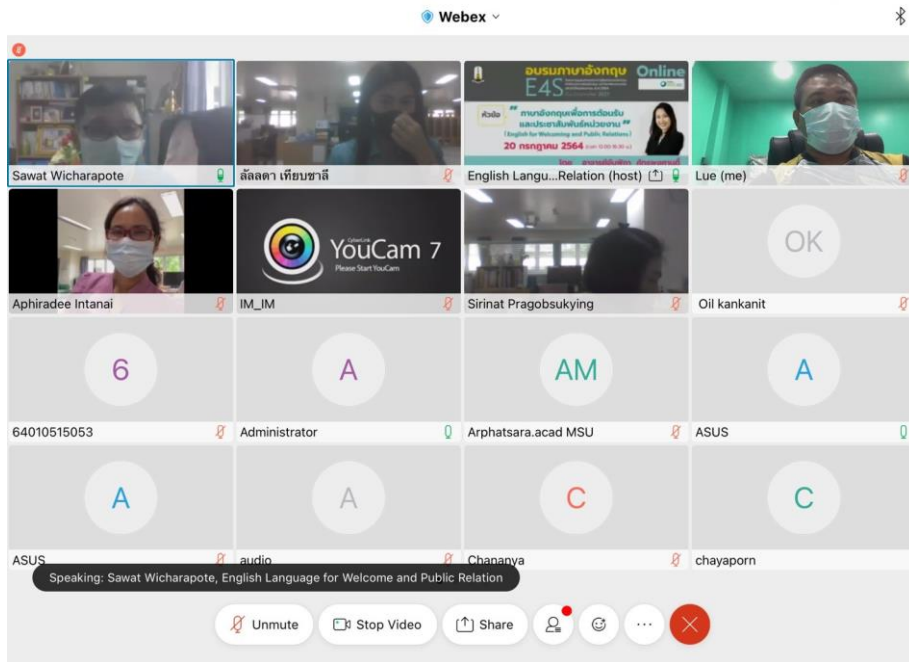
Webex

อบรมภาษาอังกฤษ Online
E4S
หัวข้อ "ภาษาอังกฤษเพื่อการต้อนรับและประชาสัมพันธ์หน่วยงาน"
(English for Welcoming and Public Relations)
20 กรกฎาคม 2564

Sawat Wicharapote
ลัลลดา เทียบซาลี
English Langu...Relation (host)
Lue (me)
Aphiradee Intanai
YouCam 7
Please Start YouCam
IM_IM
Sirinat Pragobsukying
OK
Oil kankanit
6
64010515053
A
Administrator
AM
Arphatsara.acad MSU
A
ASUS
A
ASUS
A
audio
C
Chananya
C
chayaporn

Speaking: Sawat Wicharapote, English Language for Welcome and Public Relation

Unmute
Stop Video
Share